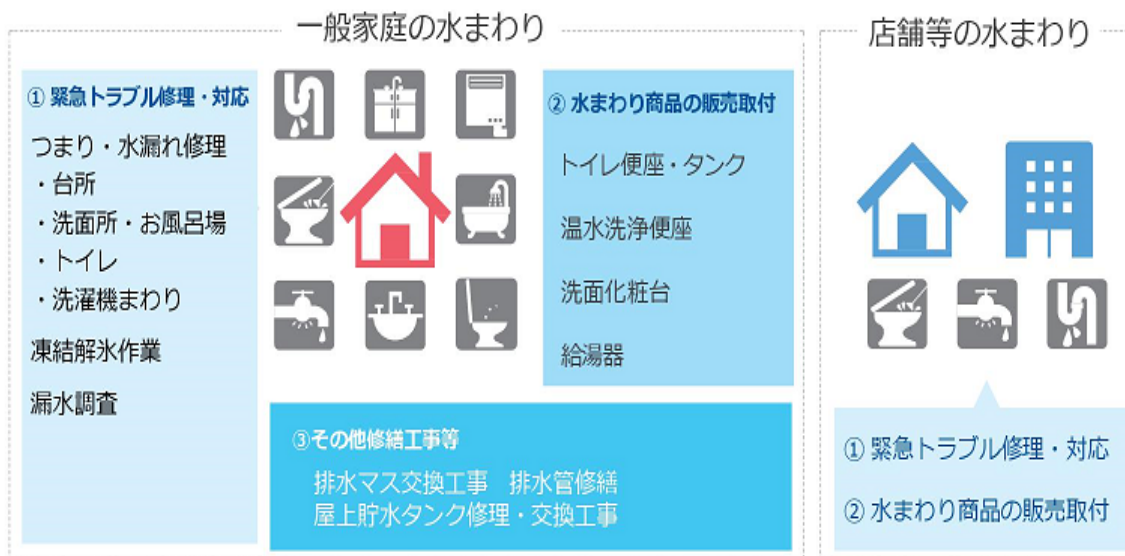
一般家庭の水まわり

① 緊急トラブル修理・対応

つまり・水漏れ修理
・台所
・洗面所・お風呂場
・トイレ
・洗濯機まわり

凍結解氷作業

漏水調査

② 水まわり商品の販売取付

トイレ便座・タンク

温水洗浄便座

洗面化粧台

給湯器

③その他修繕工事等

排水マス交換工事　排水管修繕
屋上貯水タンク修理・交換工事

店舗等の水まわり

① 緊急トラブル修理・対応

② 水まわり商品の販売取付